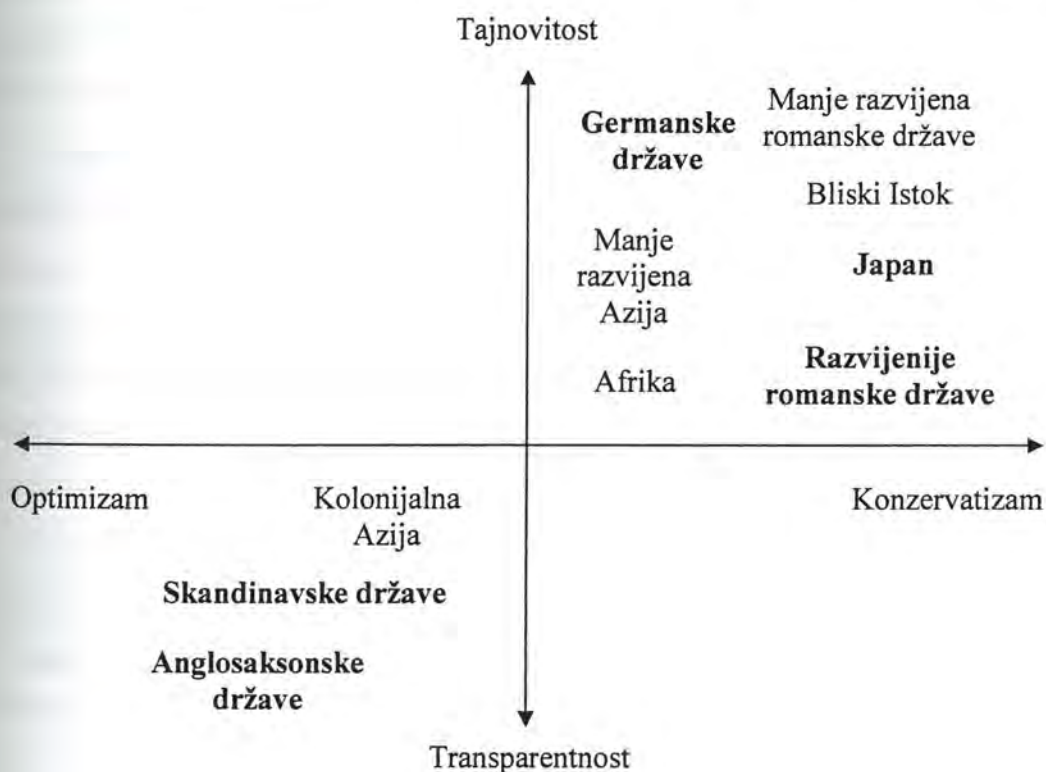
Tajnovitost

Germanske države

Manje razvijena romanske države

Bliski Istok

Manje razvijena Azija

Japan

Afrika

Razvijenije romanske države

Optimizam

Kolonijalna Azija

Konzervatizam

Skandinavske države

Anglosaksonske države

Transparentnost